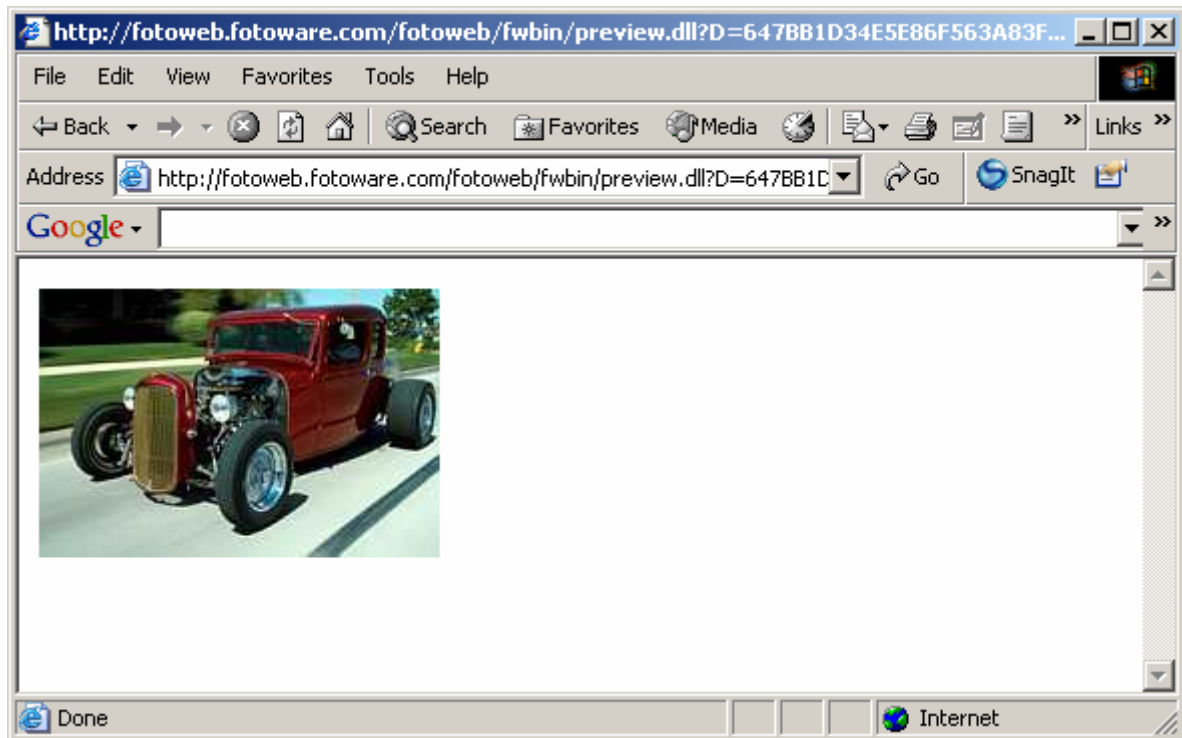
http://fotoweb.fotoware.com/fotoweb/fwbin/preview.dll?D=647BB1D34E5E86F563A83F...

File Edit View Favorites Tools Help

Back Search Favorites Media Links

Address http://fotoweb.fotoware.com/fotoweb/fwbin/preview.dll?D=647BB1D Go SnagIt

Google

Done Internet